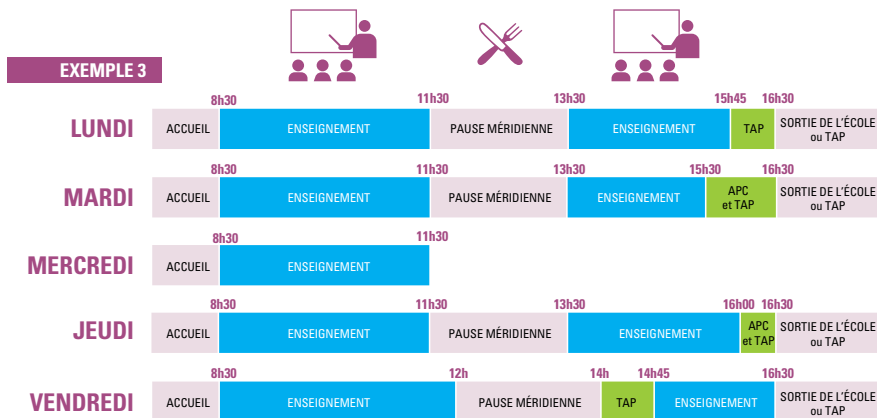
EXEMPLE 3

LUNDI
8h30 11h30 13h30 15h45 16h30
ACCUEIL | ENSEIGNEMENT | PAUSE MÉRIDIENNE | ENSEIGNEMENT | TAP | SORTIE DE L'ÉCOLE ou TAP

MARDI
8h30 11h30 13h30 15h30 16h30
ACCUEIL | ENSEIGNEMENT | PAUSE MÉRIDIENNE | ENSEIGNEMENT | APC et TAP | SORTIE DE L'ÉCOLE ou TAP

MERCREDI
8h30 11h30
ACCUEIL | ENSEIGNEMENT

JEUDI
8h30 11h30 13h30 16h00 16h30
ACCUEIL | ENSEIGNEMENT | PAUSE MÉRIDIENNE | ENSEIGNEMENT | APC et TAP | SORTIE DE L'ÉCOLE ou TAP

VENDREDI
8h30 12h 14h 14h45 16h30
ACCUEIL | ENSEIGNEMENT | PAUSE MÉRIDIENNE | TAP | ENSEIGNEMENT | SORTIE DE L'ÉCOLE ou TAP